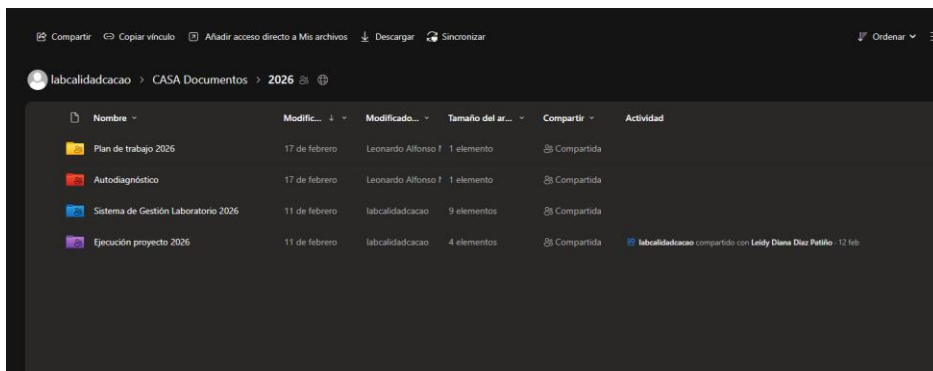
Compartir   Copiar vínculo   Añadir acceso directo a Mis archivos   Descargar   Sincronizar   Ordenar

labcalidadcacao > CASA Documentos > 2026

| Nombre | Modific... ↓ | Modificado... | Tamaño del ar... | Compartir | Actividad |
|---|---|---|---|---|---|
| Plan de trabajo 2026 | 17 de febrero | Leonardo Alfonso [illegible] | 1 elemento | Compartida | |
| Autodiagnóstico | 17 de febrero | Leonardo Alfonso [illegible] | 1 elemento | Compartida | |
| Sistema de Gestión Laboratorio 2026 | 11 de febrero | labcalidadcacao | 9 elementos | Compartida | |
| Ejecución proyecto 2026 | 11 de febrero | labcalidadcacao | 4 elementos | Compartida | labcalidadcacao compartido con Leidy Diana Díaz Patiño · 12 feb |